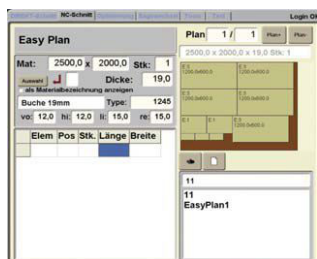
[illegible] NC-Schnitt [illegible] Login O

Easy Plan

Plan 1 / 1 Plan+ Plan

2500,0 x 2000,0 x 19,0 Stk: 1

Mat: 2500,0 x 2000,0 Stk: 1

Auswahl Dicke: 19,0

als Materialbezeichnung anzeigen

Buche 19mm Type: 1245

vo: 12,0 hi: 12,0 li: 15,0 re: 15,0

| Elem | Pos | Stk. | Länge | Breite |
|---|---|---|---|---|
| | | | | |

11

11
EasyPlan1